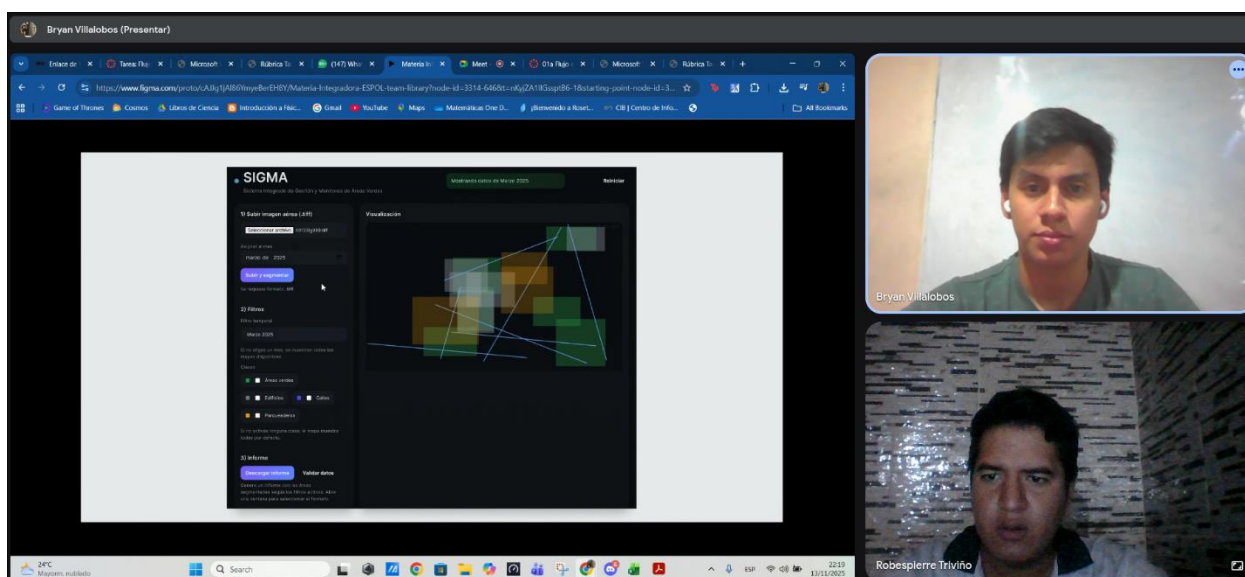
Bryan Villalobos (Presentar)

Enlace de | Tarea: Flujo | Microsoft | Rúbrica Te | (147) Wha | Materia In | Meet | 01a Flujo | Microsoft | Rúbrica Te

https://www.figma.com/proto/cAJ8j1jAl86YmyeBerEH8Y/Materia-Integradora-ESPOL-team-library?node-id=3314-6468&t=nKyjZA1I8Gsspt86-1&starting-point-node-id=3...

Game of Thrones | Cosmos | Libros de Ciencia | Introducción a Fisic... | Gmail | YouTube | Maps | Matemáticas One D... | ¡Bienvenido a Roset... | CIB | Centro de Info... | All Bookmarks

SIGMA
Sistema Integrado de Gestión y Monitoreo de Áreas Verdes

Mostrando datos de Marzo 2025

Reiniciar

1) Subir imagen aérea (.tiff)
Seleccionar archivo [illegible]
Mes/año

marzo de 2025
Subir y segmentar
Se requiere formato .tiff

2) Filtros
Filtro temporal
Marzo 2025
Si no eliges un mes, se mostrarán todos los mapas disponibles.
Clases
Áreas verdes
Edificios
Calles
Parqueaderos
Si no activas ninguna clase, el mapa mostrará todas por defecto.

3) Informe
Descargar informe
Validar datos
Genera un informe con las áreas segmentadas según los filtros activos. Abre una ventana para seleccionar el formato.

Visualización

Bryan Villalobos

Robespierre Triviño

24°C
Mayorm. nublado

Search

ESP
22:19
13/11/2025